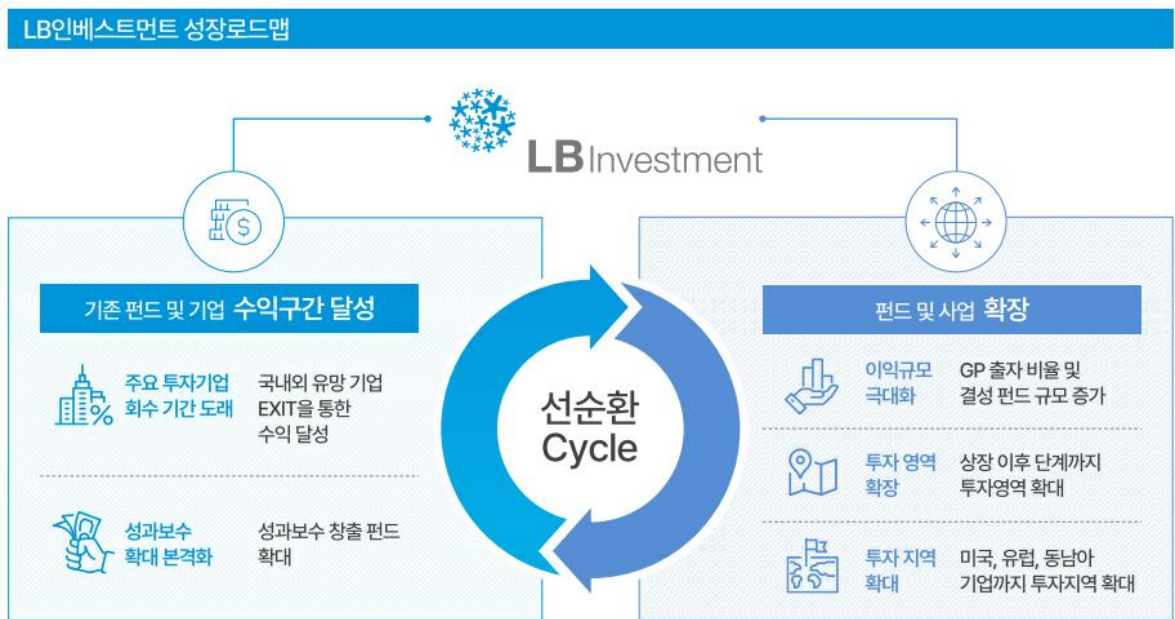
LB인베스트먼트 성장로드맵

LB Investment

기존 펀드 및 기업 수익구간 달성

주요 투자기업 회수 기간 도래

국내외 유망 기업 EXIT을 통한 수익 달성

성과보수 확대 본격화

성과보수 창출 펀드 확대

선순환 Cycle

펀드 및 사업 확장

이익규모 극대화

GP 출자 비율 및 결성 펀드 규모 증가

투자 영역 확장

상장 이후 단계까지 투자영역 확대

투자 지역 확대

미국, 유럽, 동남아 기업까지 투자지역 확대